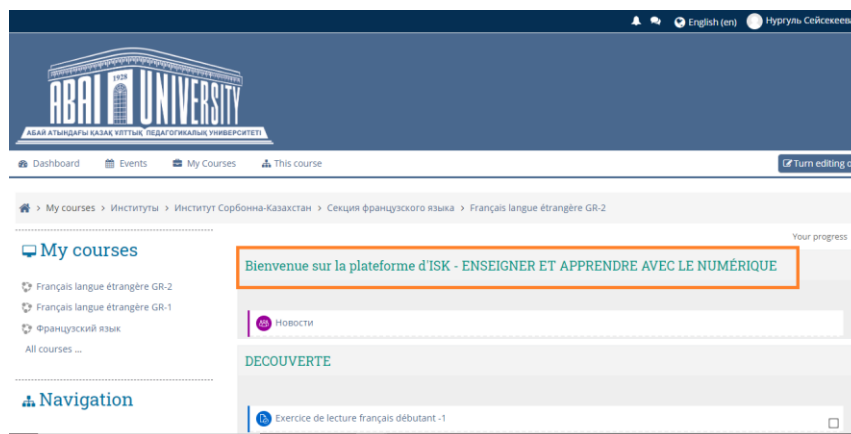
English (en) Нургуль Сейсекеев

1928
ABAI UNIVERSITY
АБАЙ АТЫНДАҒЫ ҚАЗАҚ ҰЛТТЫҚ ПЕДАГОГИКАЛЫҚ УНИВЕРСИТЕТІ

Dashboard Events My Courses This course Turn editing o

My courses > Институты > Институт Сорбонна-Казахстан > Секция французского языка > Français langue étrangère GR-2

My courses

Français langue étrangère GR-2
Français langue étrangère GR-1
Французский язык
All courses ...

Navigation

Your progress

Bienvenue sur la plateforme d'ISK - ENSEIGNER ET APPRENDRE AVEC LE NUMÉRIQUE

Новости

DECOUVERTE

Exercice de lecture français débutant -1